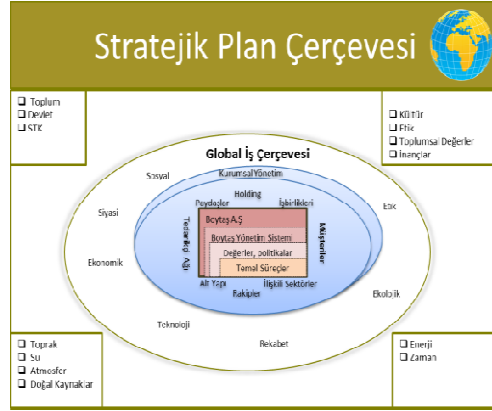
Stratejik Plan Çerçevesi

❑ Toplum
❑ Devlet
❑ STK

❑ Kültür
❑ Etik
❑ Toplumsal Değerler
❑ İnançlar

Global İş Çerçevesi

Sosyal
Kurumsal Yönetim
Holding
Paydaşlar
İşbirlikleri
Siyasi
Etik
Tedarikçi Ağı
Boytaş A.Ş
Boytaş Yönetim Sistemi
Değerler, politikalar
Temel Süreçler
Müşteriler
Ekonomik
Alt Yapı
İlişkili Sektörler
Rakipler
Ekolojik
Teknoloji
Rekabet

❑ Toprak
❑ Su
❑ Atmosfer
❑ Doğal Kaynaklar

❑ Enerji
❑ Zaman